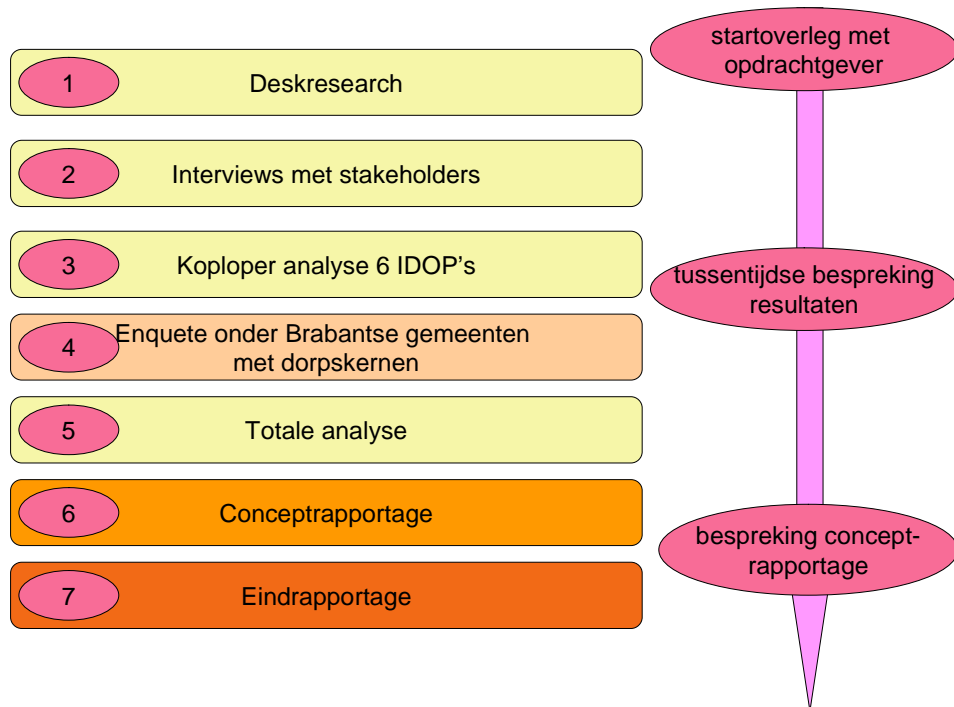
1 Deskresearch

2 Interviews met stakeholders

3 Koploper analyse 6 IDOP’s

4 Enquete onder Brabantse gemeenten met dorpskernen

5 Totale analyse

6 Conceptrapportage

7 Eindrapportage

startoverleg met opdrachtgever

tussentijdse bespreking resultaten

bespreking conceptrapportage